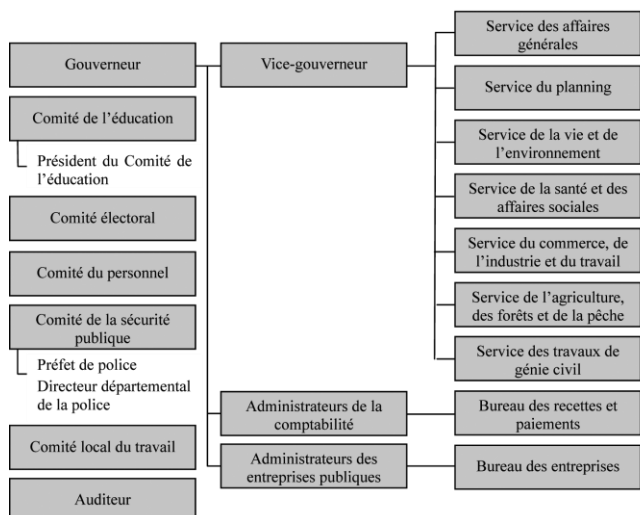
Gouverneur

Comité de l'éducation

Président du Comité de l'éducation

Comité électoral

Comité du personnel

Comité de la sécurité publique

Préfet de police

Directeur départemental de la police

Comité local du travail

Auditeur

Vice-gouverneur

Administrateurs de la comptabilité

Administrateurs des entreprises publiques

Service des affaires générales

Service du planning

Service de la vie et de l'environnement

Service de la santé et des affaires sociales

Service du commerce, de l'industrie et du travail

Service de l'agriculture, des forêts et de la pêche

Service des travaux de génie civil

Bureau des recettes et paiements

Bureau des entreprises